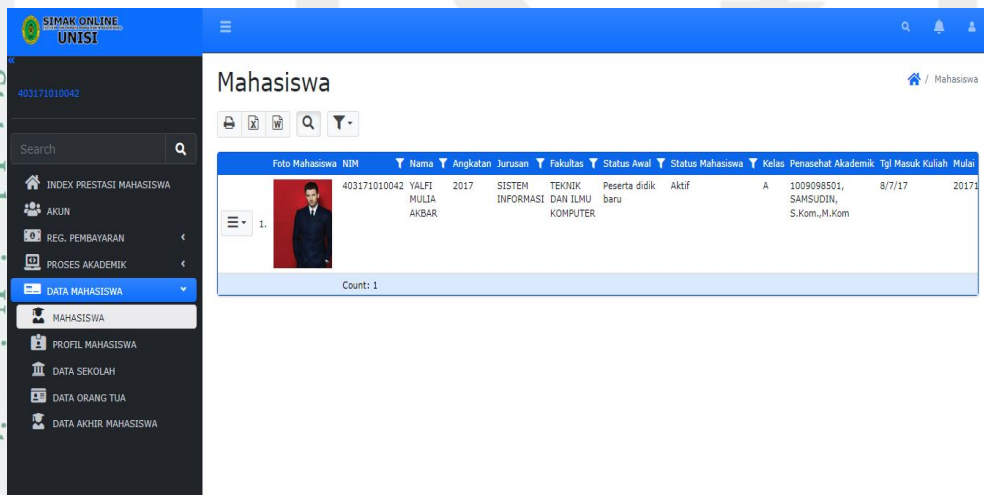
SIMAK ONLINE
UNISI

403171010042

Search

INDEX PRESTASI MAHASISWA
AKUN
REG. PEMBAYARAN
PROSES AKADEMIK
DATA MAHASISWA
MAHASISWA
PROFIL MAHASISWA
DATA SEKOLAH
DATA ORANG TUA
DATA AKHIR MAHASISWA

Mahasiswa

/ Mahasiswa

| | | Foto Mahasiswa | NIM | Nama | Angkatan | Jurusan | Fakultas | Status Awal | Status Mahasiswa | Kelas | Penasehat Akademik | Tgl Masuk Kuliah | Mulai |
|---|---|---|---|---|---|---|---|---|---|---|---|---|---|
| | 1. | | 403171010042 | YALFI MULIA AKBAR | 2017 | SISTEM INFORMASI | TEKNIK DAN ILMU KOMPUTER | Peserta didik baru | Aktif | A | 1009098501, SAMSUDIN, S.Kom.,M.Kom | 8/7/17 | 20171 |
| | | | Count: 1 | | | | | | | | | | |